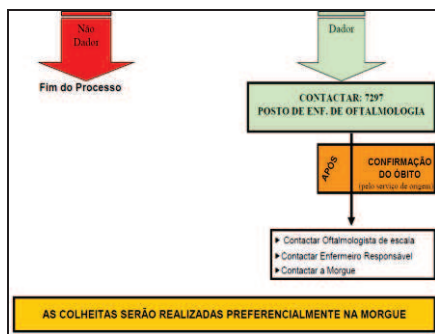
Não Dador

Fim do Processo

Dador

CONTACTAR: 7297
POSTO DE ENF. DE OFTALMOLOGIA

APÓS

CONFIRMAÇÃO DO ÓBITO
(pelo serviço de origem)

▸ Contactar Oftalmologista de escala
▸ Contactar Enfermeiro Responsável
▸ Contactar a Morgue

AS COLHEITAS SERÃO REALIZADAS PREFERENCIALMENTE NA MORGUE